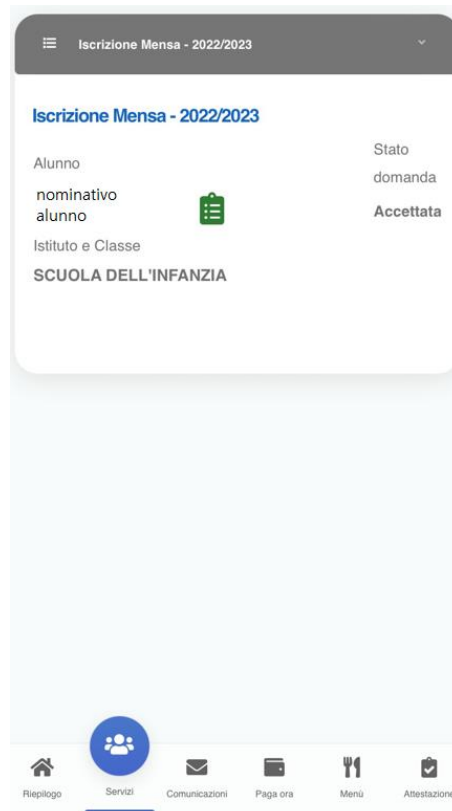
Iscrizione Mensa - 2022/2023

Iscrizione Mensa - 2022/2023

Alunno

nominativo alunno

Istituto e Classe

SCUOLA DELL'INFANZIA

Stato domanda

Accettata

Riepilogo Servizi Comunicazioni Paga ora Menù Attestazione